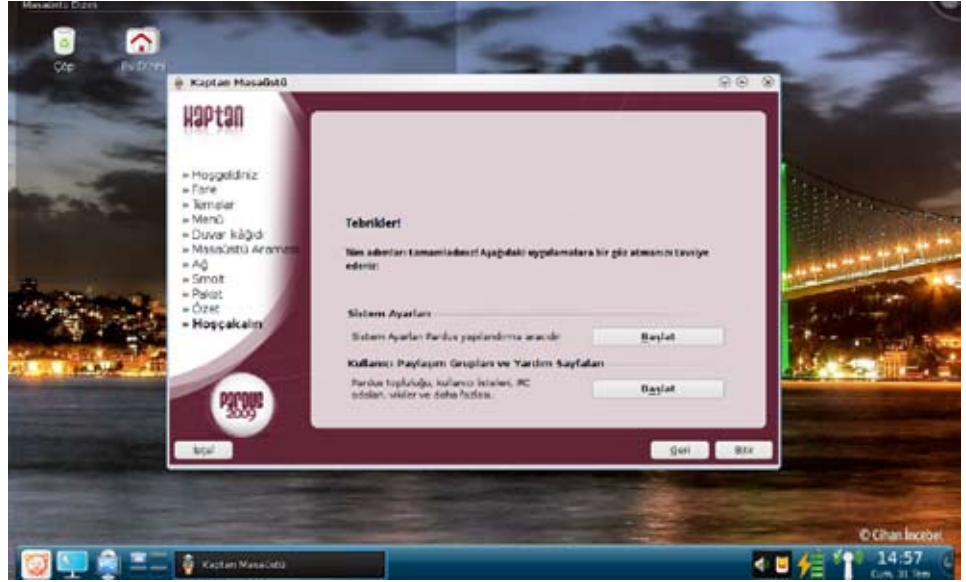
Masaüstü Dizesi

Çöp

Ev Dizini

Kaptan Masaüstü

Kaptan

» Hoşgeldiniz
» Fare
» Temalar
» Menü
» Duvar kâğıdı
» Masaüstü Araması
» Ağ
» Smolt
» Paket
» Özet
» Hoşçakalın

Pardus 2009

Tebrikler!

Tüm adımları tamamladınız! Aşağıdaki uygulamalara bir göz atmanızı tavsiye ederiz:

Sistem Ayarları

Sistem Ayarları Pardus yapılandırma aracıdır

Başlat

Kullanıcı Paylaşım Grupları ve Yardım Sayfaları

Pardus topluluğu, kullanıcı listeleri, IRC odaları, vikiler ve daha fazlası.

Başlat

İptal

Geri

Bitir

© Cihan İncebel

Kaptan Masaüstü

14:57
Cum, 31 Tem